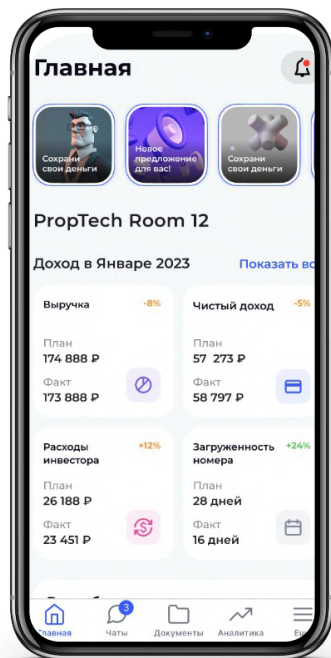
Главная

Сохрани свои деньги

Новое предложение для вас!

Сохрани свои деньги

PropTech Room 12

Доход в Январе 2023

Показать во

Выручка
-8%
План
174 888 ₽
Факт
173 888 ₽

Чистый доход
-5%
План
57 273 ₽
Факт
58 797 ₽

Расходы инвестора
+12%
План
26 188 ₽
Факт
23 451 ₽

Загруженность номера
+24%
План
28 дней
Факт
16 дней

Главная
3
Чаты
Документы
Аналитика
Ещ